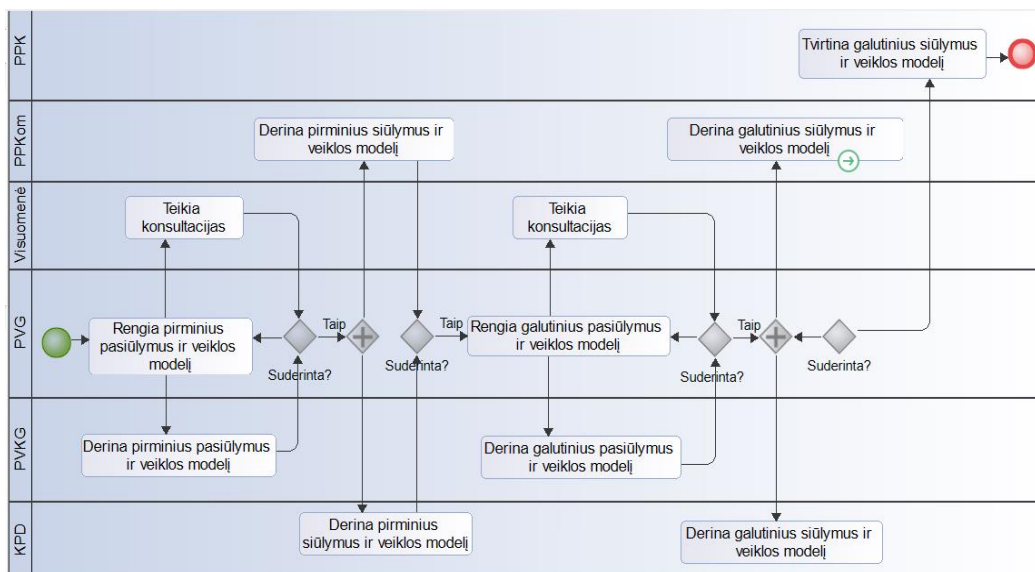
PPK

Tvirtina galutinius siūlymus ir veiklos modelį

PPKom

Derina pirminius siūlymus ir veiklos modelį

Derina galutinius siūlymus ir veiklos modelį

Visuomenė

Teikia konsultacijas

Teikia konsultacijas

PVG

Rengia pirminius pasiūlymus ir veiklos modelį

Suderinta?

Taip

Suderinta?

Taip

Rengia galutinius pasiūlymus ir veiklos modelį

Suderinta?

Taip

Suderinta?

PVKG

Derina pirminius pasiūlymus ir veiklos modelį

Derina galutinius pasiūlymus ir veiklos modelį

KPD

Derina pirminius siūlymus ir veiklos modelį

Derina galutinius siūlymus ir veiklos modelį